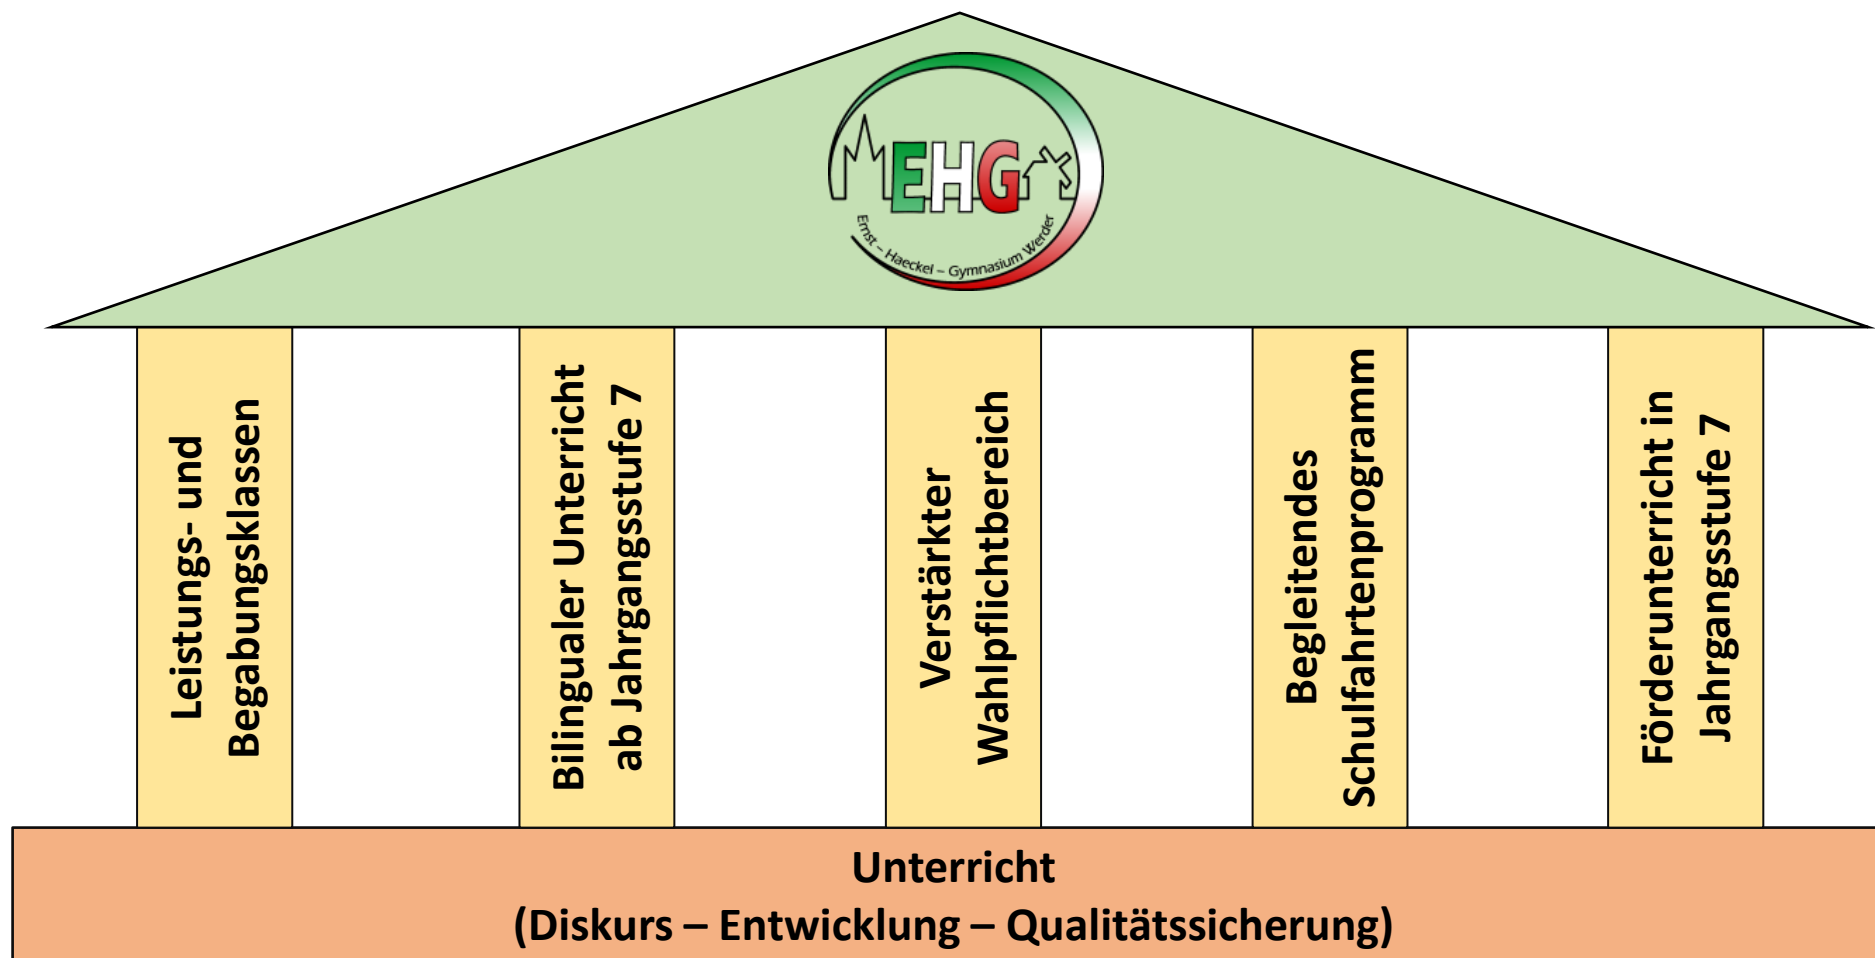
EHG
Ernst – Haeckel – Gymnasium Werder

Leistungs- und Begabungsklassen

Bilingualer Unterricht ab Jahrgangsstufe 7

Verstärkter Wahlpflichtbereich

Begleitendes Schulfahrtenprogramm

Förderunterricht in Jahrgangsstufe 7

Unterricht
(Diskurs – Entwicklung – Qualitätssicherung)